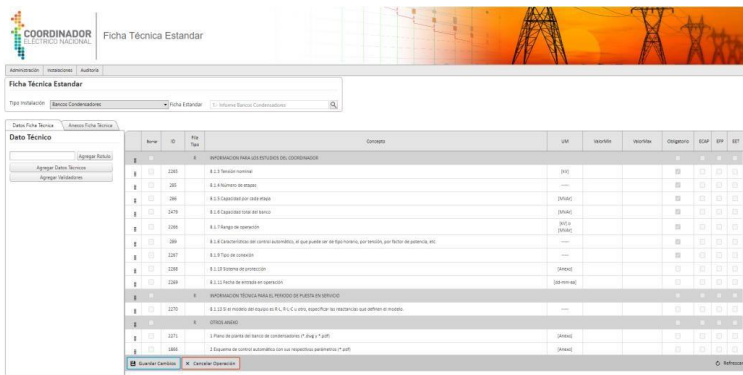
COORDINADOR ELÉCTRICO NACIONAL

Ficha Técnica Estandar

Administración | Instalaciones | Auditoría

Ficha Técnica Estandar

Tipo Instalación: Bancos Condensadores | Ficha Estandar: 1 - Informe Banco Condensadores

Datos Ficha Técnica | Anexos Ficha Técnica

Dato Técnico

Agregar Rotulo
Agregar Datos Técnicos
Agregar Validadores

| Borrar | ID | Fila Tipo | Concepto | UM | ValorMin | ValorMax | Obligatorio | ECAP | EPP | EET |
|---|---|---|---|---|---|---|---|---|---|---|
| | | R | INFORMACION PARA LOS ESTUDIOS DEL COORDINADOR | | | | | | | |
| | 2263 | | 8.1.5 Tensión nominal | [kV] | | | | | | |
| | 285 | | 8.1.6 Número de etapas | ---- | | | | | | |
| | 286 | | 8.1.5 Capacidad por cada etapa | [MVAr] | | | | | | |
| | 2479 | | 8.1.6 Capacidad total del banco | [MVAr] | | | | | | |
| | 2266 | | 8.1.7 Rango de operación | [kV] o [MVAr] | | | | | | |
| | 288 | | 8.1.8 Características del control automático, si que puede ser del tipo horario, por tensión, por factor de potencia, etc. | ---- | | | | | | |
| | 2267 | | 8.1.9 Tipo de conexión | ---- | | | | | | |
| | 2268 | | 8.1.10 Sistema de protección | [Anexo] | | | | | | |
| | 2269 | | 8.1.11 Fecha de entrada en operación | [dd-mm-aa] | | | | | | |
| | | R | INFORMACION TÉCNICA PARA EL PERIODO DE PUESTA EN SERVICIO | | | | | | | |
| | 2270 | | 8.1.13 Si el modelo del equipo es R L, R L C u otro, especificar las reactancias que definen el modelo. | ---- | | | | | | |
| | | R | OTROS ANEXO | | | | | | | |
| | 2271 | | 1 Plano de planta del banco de condensadores (*.dwg y *.pdf) | [Anexo] | | | | | | |
| | 1865 | | 2 Esquema de control automático con sus respectivos parámetros (*.pdf) | [Anexo] | | | | | | |

Guardar Cambios | Cancelar Operación | Refrescar